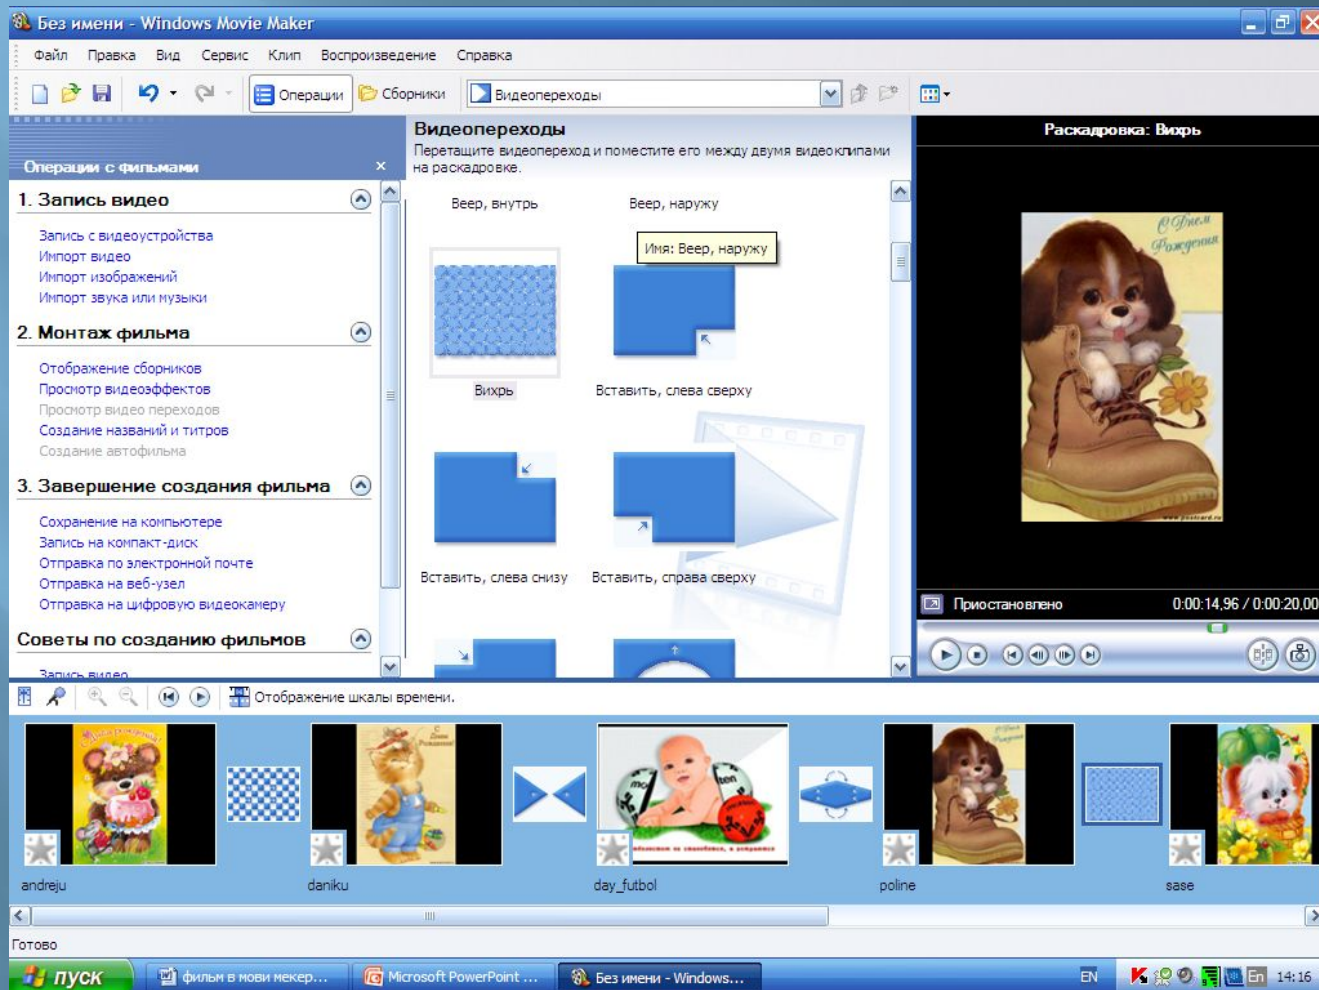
Без имени - Windows Movie Maker

Файл Правка Вид Сервис Клип Воспроизведение Справка

Операции Сборники Видеопереходы

Операции с фильмами ×

1. Запись видео

Запись с видеоустройства
Импорт видео
Импорт изображений
Импорт звука или музыки

2. Монтаж фильма

Отображение сборников
Просмотр видеоэффектов
Просмотр видео переходов
Создание названий и титров
Создание автофильма

3. Завершение создания фильма

Сохранение на компьютере
Запись на компакт-диск
Отправка по электронной почте
Отправка на веб-узел
Отправка на цифровую видеокамеру

Советы по созданию фильмов

Запись видео

Видеопереходы
Перетащите видеопереход и поместите его между двумя видеоклипами на раскадровке.

Веер, внутрь Веер, наружу
Имя: Веер, наружу
Вихрь Вставить, слева сверху
Вставить, слева снизу Вставить, справа сверху

Раскадровка: Вихрь

С Днем Рождения

Приостановлено 0:00:14,96 / 0:00:20,00

Отображение шкалы времени.

andreju daniku day_futbol poline sase

Готово

пуск фильм в мови мекер... Microsoft PowerPoint ... Без имени - Windows... EN En 14:16